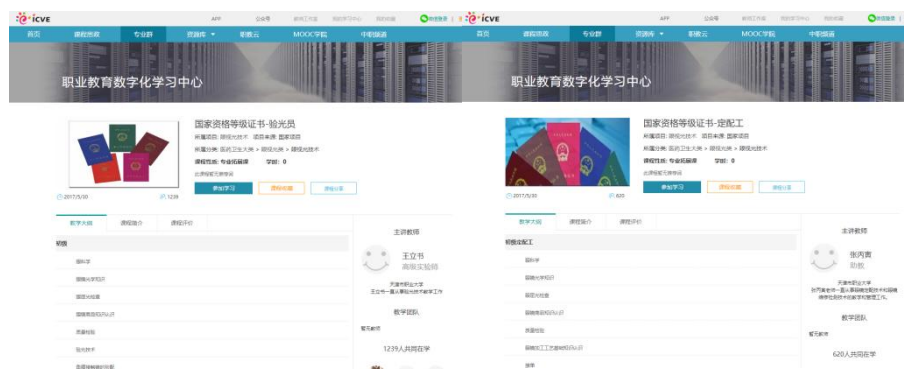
icve

APP 公众号

首页 课程 专业群 资源库 职教云 MOOC学院 中职频道

职业教育数字化学习中心

国家资格等级证书-验光员

参加学习 课程收藏 课程分享

2017/3/30 1239

教学大纲 课程简介 课程评价

验光员

眼科学

眼镜光学知识

眼视光检查

眼镜商品知识认识

质量检验

验光技术

主讲教师

王立书

高级实验师

天津市职业大学

教学团队

暂无教师

1239人共同在学

icve

APP 公众号

首页 课程 专业群 资源库 职教云 MOOC学院 中职频道

职业教育数字化学习中心

国家资格等级证书-定配工

参加学习 课程收藏 课程分享

2017/3/30 620

教学大纲 课程简介 课程评价

眼镜定配工

眼科学

眼镜光学知识

眼视光检查

眼镜商品知识认识

质量检验

主讲教师

张丙寅

助教

天津市职业大学

教学团队

暂无教师

620人共同在学